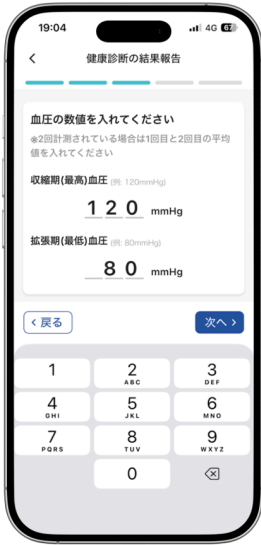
19:04 4G 67

<

健康診断の結果報告

血圧の数値を入れてください

※2回計測されている場合は1回目と2回目の平均値を入れてください

収縮期(最高)血圧 (例: 120mmHg)

1 2 0 mmHg

拡張期(最低)血圧 (例: 80mmHg)

8 0 mmHg

< 戻る

次へ >

1

2 ABC

3 DEF

4 GHI

5 JKL

6 MNO

7 PQRS

8 TUV

9 WXYZ

0